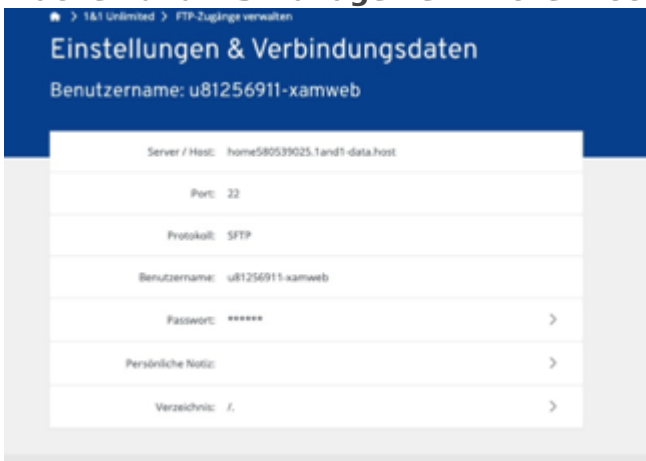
> 1&1 Unlimited > FTP-Zugänge verwalten

Einstellungen & Verbindungsdaten

Benutzername: u81256911-xamweb

Server / Host: home580539025.1and1-data.host

Port: 22

Protokoll: SFTP

Benutzername: u81256911-xamweb

Passwort: ******

Persönliche Notiz:

Verzeichnis: /.